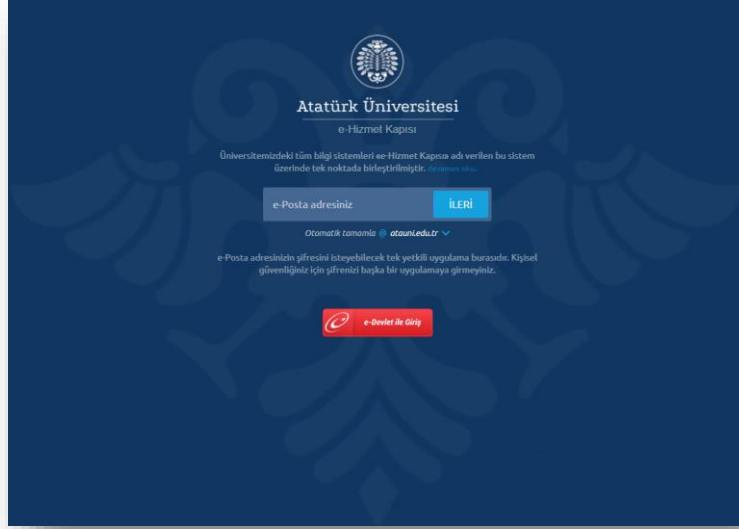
Atatürk Üniversitesi

e-Hizmet Kapısı

Üniversitemizdeki tüm bilgi sistemleri «e-Hizmet Kapısı» adı verilen bu sistem üzerinde tek noktada birleştirilmiştir. devamını oku..

e-Posta adresiniz

İLERİ

Otomatik tamamla @ atauni.edu.tr

e-Posta adresinizin şifresini isteyebilecek tek yetkili uygulama burasıdır. Kişisel güvenliğiniz için şifrenizi başka bir uygulamaya girmeyiniz.

e-Devlet ile Giriş